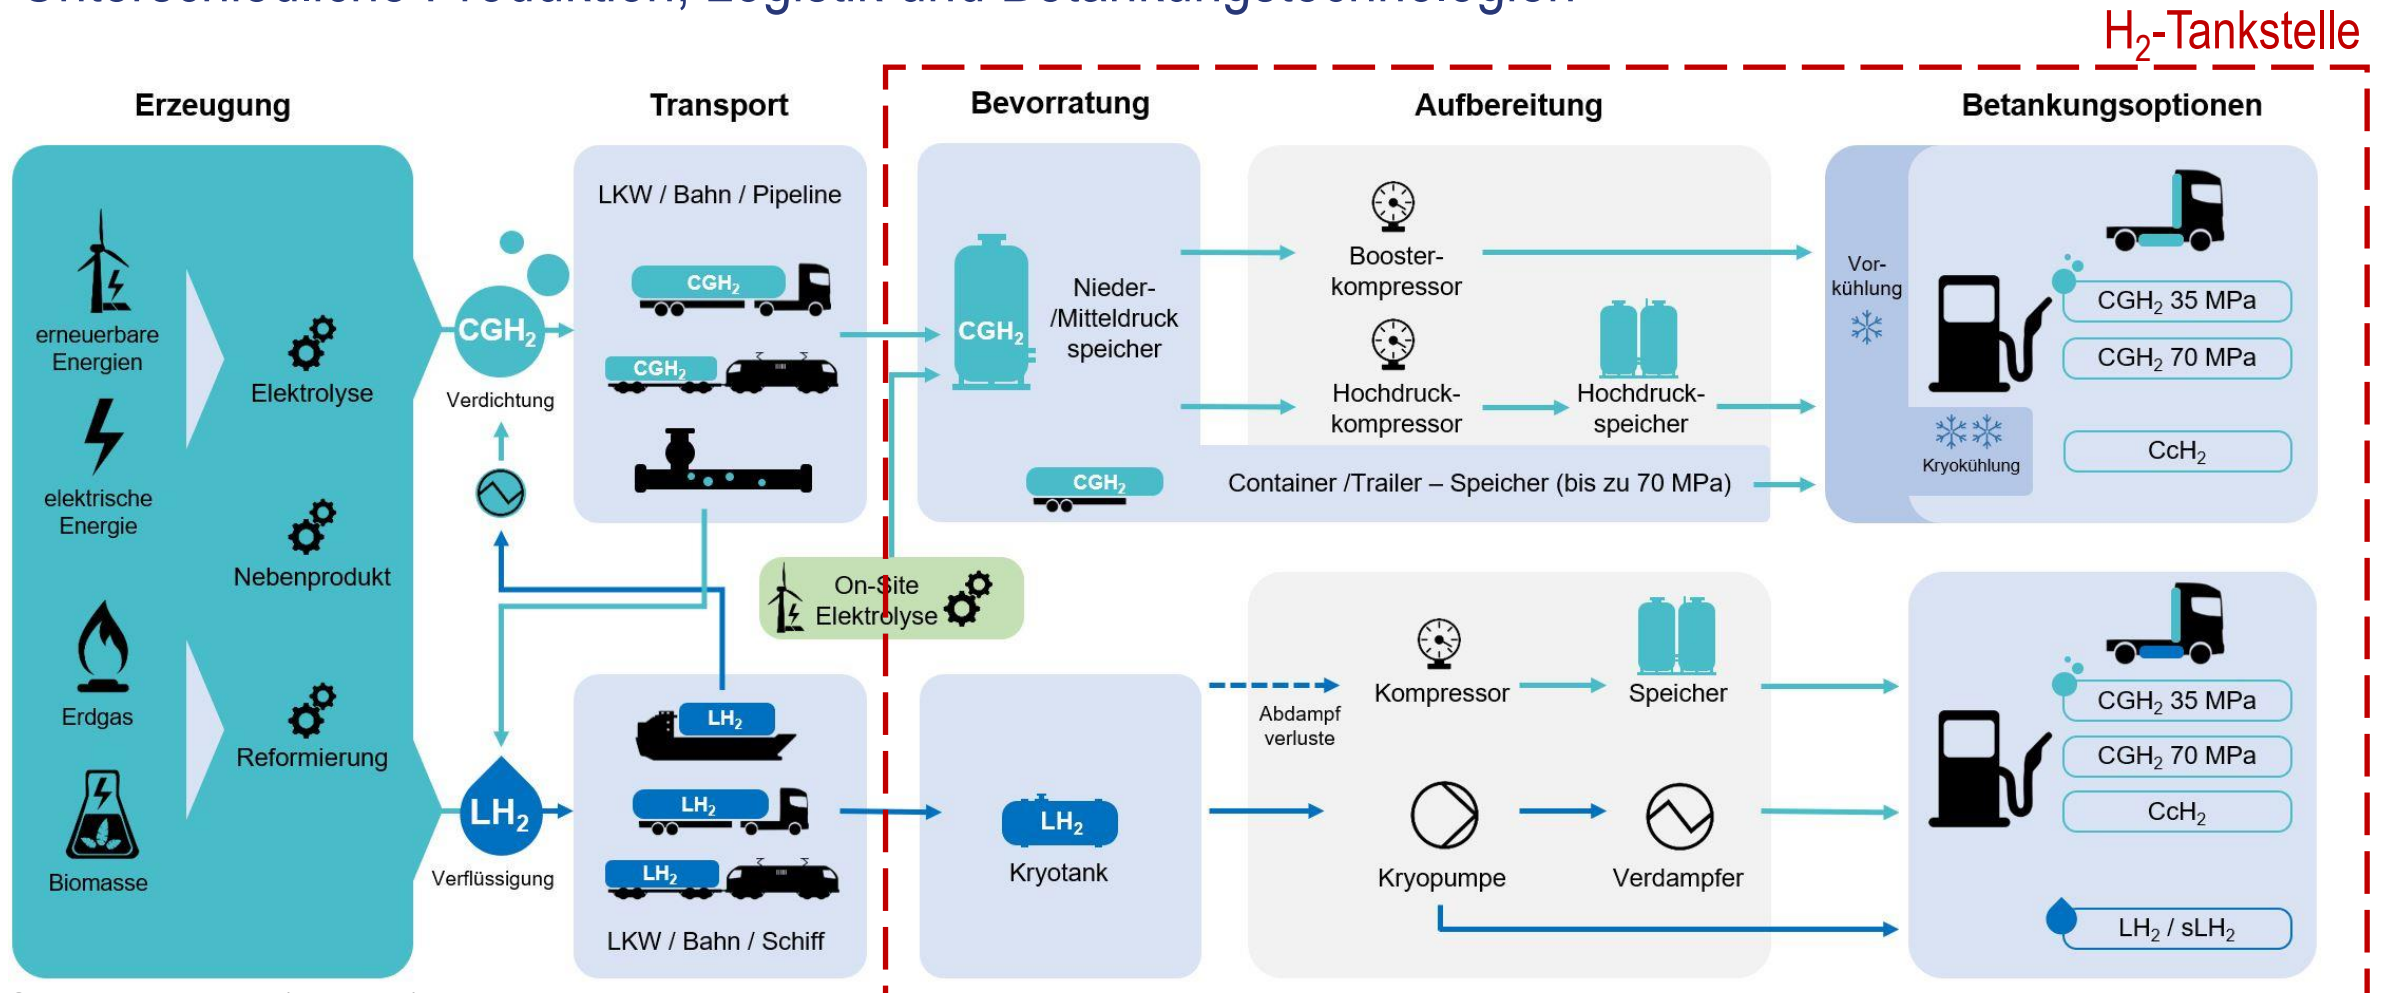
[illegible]

$H_2$-Tankstelle

Erzeugung

erneuerbare Energien

elektrische Energie

Erdgas

Biomasse

Elektrolyse

Nebenprodukt

Reformierung

$CGH_2$

Verdichtung

$LH_2$

Verflüssigung

Transport

LKW / Bahn / Pipeline

$CGH_2$

$CGH_2$

$LH_2$

$LH_2$

$LH_2$

LKW / Bahn / Schiff

On-Site Elektrolyse

Bevorratung

$CGH_2$

Nieder- /Mitteldruck speicher

$CGH_2$

Container /Trailer – Speicher (bis zu 70 MPa)

$LH_2$

Kryotank

Aufbereitung

Booster- kompressor

Hochdruck- kompressor

Hochdruck- speicher

Abdampf verluste

Kompressor

Speicher

Kryopumpe

Verdampfer

Betankungsoptionen

Vor- kühlung

Kryokühlung

$CGH_2$ 35 MPa

$CGH_2$ 70 MPa

$CcH_2$

$CGH_2$ 35 MPa

$CGH_2$ 70 MPa

$CcH_2$

$LH_2$ / $sLH_2$